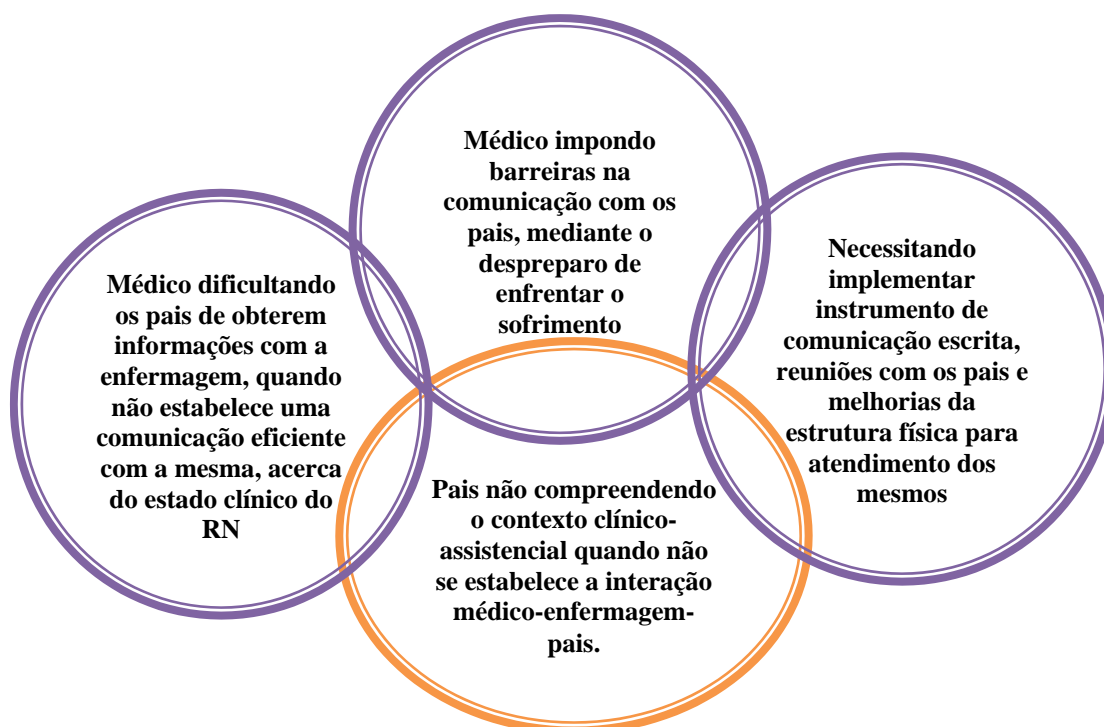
Médico impondo barreiras na comunicação com os pais, mediante o despreparo de enfrentar o sofrimento

Médico dificultando os pais de obterem informações com a enfermagem, quando não estabelece uma comunicação eficiente com a mesma, acerca do estado clínico do RN

Necessitando implementar instrumento de comunicação escrita, reuniões com os pais e melhorias da estrutura física para atendimento dos mesmos

Pais não compreendendo o contexto clínico-assistencial quando não se estabelece a interação médico-enfermagem-pais.